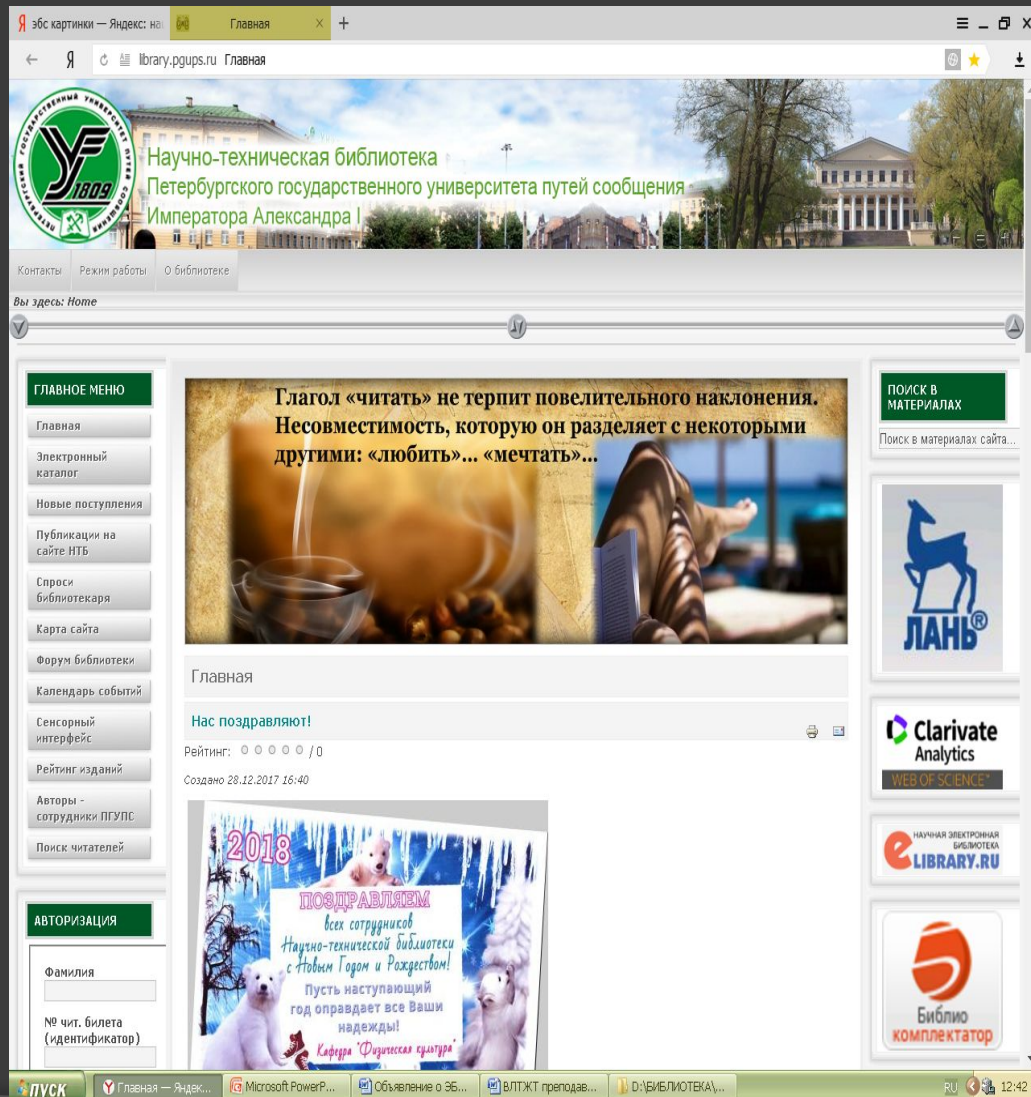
Я эбс картинки — Яндекс: на
Главная
library.pgups.ru Главная

Научно-техническая библиотека
Петербургского государственного университета путей сообщения
Императора Александра I

1809

Контакты
Режим работы
О библиотеке

Вы здесь: Home

ГЛАВНОЕ МЕНЮ
Главная
Электронный каталог
Новые поступления
Публикации на сайте НТБ
Спроси библиотекаря
Карта сайта
Форум библиотеки
Календарь событий
Сенсорный интерфейс
Рейтинг изданий
Авторы - сотрудники ПГУПС
Поиск читателей

АВТОРИЗАЦИЯ
Фамилия
№ чит. билета (идентификатор)

Глагол «читать» не терпит повелительного наклонения. Несовместимость, которую он разделяет с некоторыми другими: «любить»... «мечтать»...

Главная

Нас поздравляют!
Рейтинг: / 0
Создано 28.12.2017 16:40

2018
ПОЗДРАВЛЯЕМ
всех сотрудников
Научно-технической библиотеки
с Новым Годом и Рождеством!
Пусть наступающий год оправдает все Ваши надежды!
Кафедра "Физическая культура"

ПОИСК В МАТЕРИАЛАХ
Поиск в материалах сайта...

ЛАНЬ®

Clarivate Analytics
WEB OF SCIENCE™

НАУЧНАЯ ЭЛЕКТРОННАЯ БИБЛИОТЕКА
eLIBRARY.RU

Библио комплектатор

ПУСК
Главная — Яндек...
Microsoft PowerP...
Объявление о ЭБ...
ВЛТЖТ преподав...
D:\БИБЛИОТЕКА\...
RU 12:42